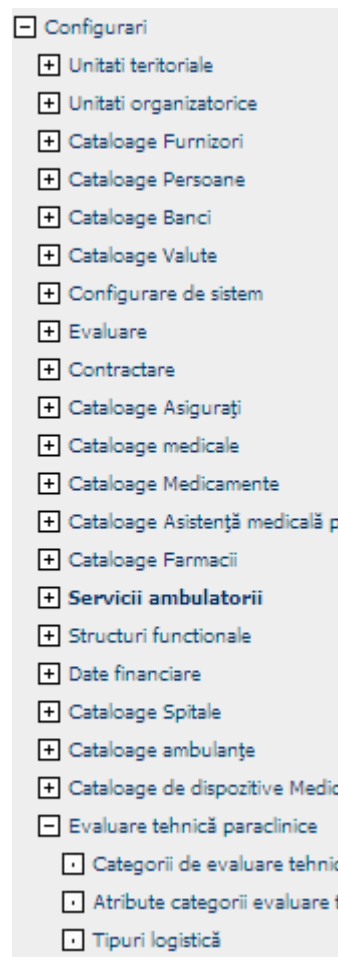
Configurari
Unitati teritoriale
Unitati organizatorice
Cataloage Furnizori
Cataloage Persoane
Cataloage Banci
Cataloage Valute
Configurare de sistem
Evaluare
Contractare
Cataloage Asiguraţi
Cataloage medicale
Cataloage Medicamente
Cataloage Asistenţă medicală p
Cataloage Farmacii
**Servicii ambulatorii**
Structuri functionale
Date financiare
Cataloage Spitale
Cataloage ambulanţe
Cataloage de dispozitive Medic
Evaluare tehnică paraclinice
Categorii de evaluare tehnic
Atribute categorii evaluare t
Tipuri logistică